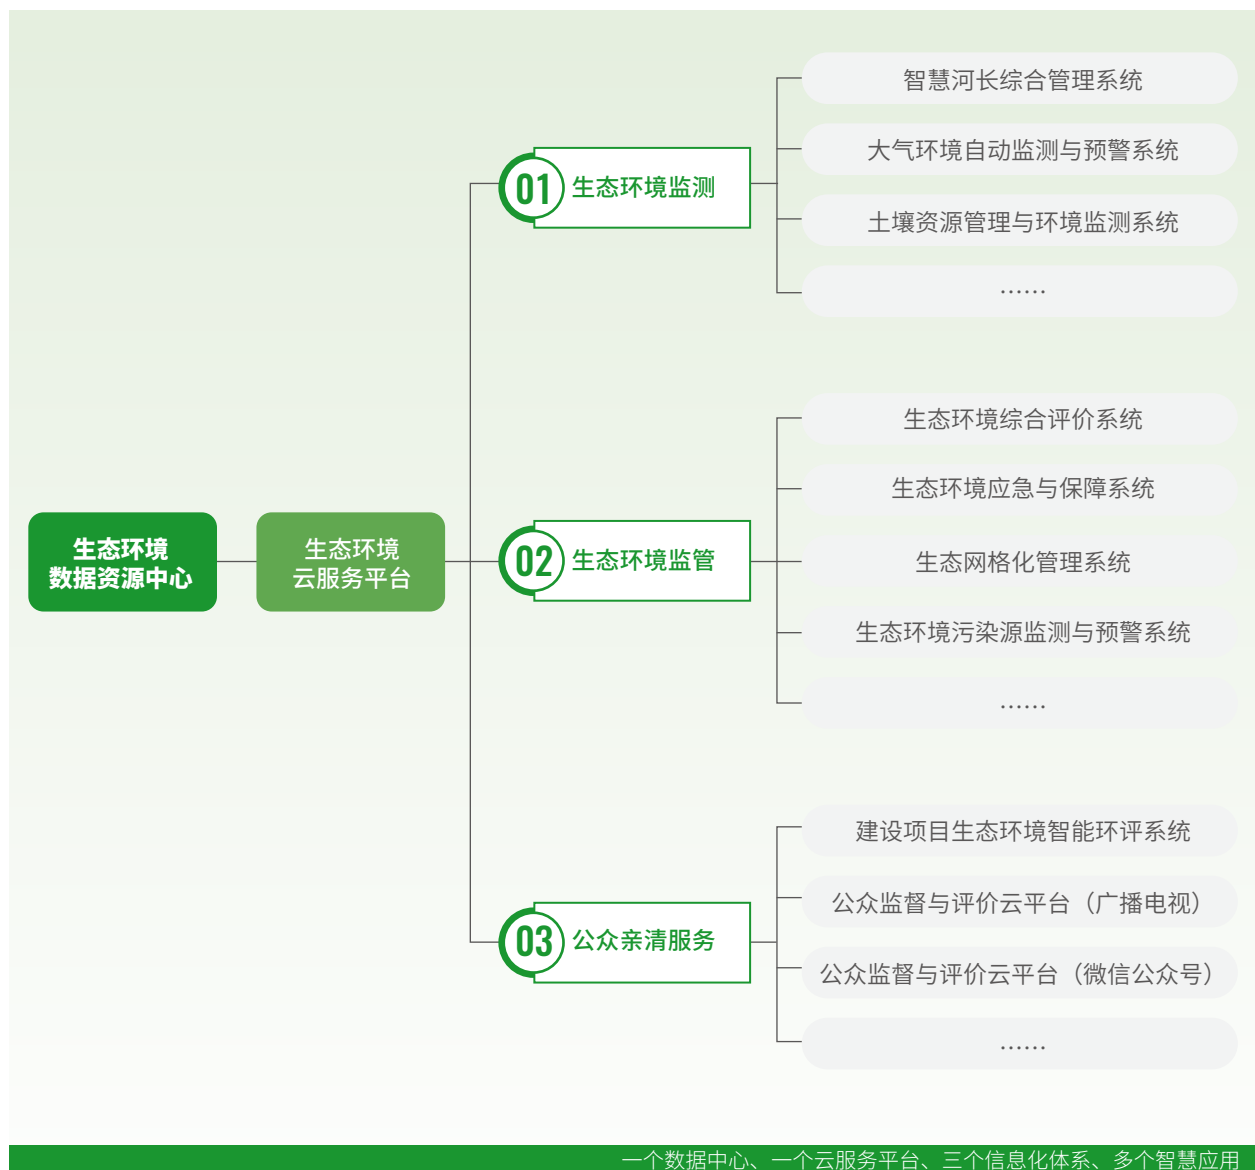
生态环境
数据资源中心

生态环境
云服务平台

01 生态环境监测

智慧河长综合管理系统

大气环境自动监测与预警系统

土壤资源管理与环境监测系统

……

02 生态环境监管

生态环境综合评价系统

生态环境应急与保障系统

生态网格化管理系统

生态环境污染源监测与预警系统

……

03 公众亲清服务

建设项目生态环境智能环评系统

公众监督与评价云平台（广播电视）

公众监督与评价云平台（微信公众号）

……

一个数据中心、一个云服务平台、三个信息化体系、多个智慧应用